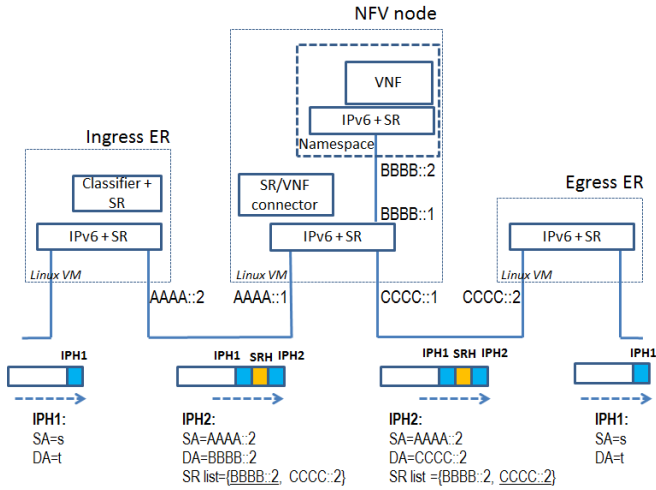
NFV node

VNF

IPv6 + SR

Namespace

Ingress ER

Classifier + SR

IPv6 + SR

Linux VM

SR/VNF connector

BBBB::2

BBBB::1

IPv6 + SR

Linux VM

Egress ER

IPv6 + SR

Linux VM

AAAA::2

AAAA::1

CCCC::1

CCCC::2

IPH1

IPH1 SRH IPH2

IPH1 SRH IPH2

IPH1

IPH1:
SA=s
DA=t

IPH2:
SA=AAAA::2
DA=BBBB::2
SR list={BBBB::2, CCCC::2}

IPH2:
SA=AAAA::2
DA=CCCC::2
SR list ={BBBB::2, CCCC::2}

IPH1:
SA=s
DA=t